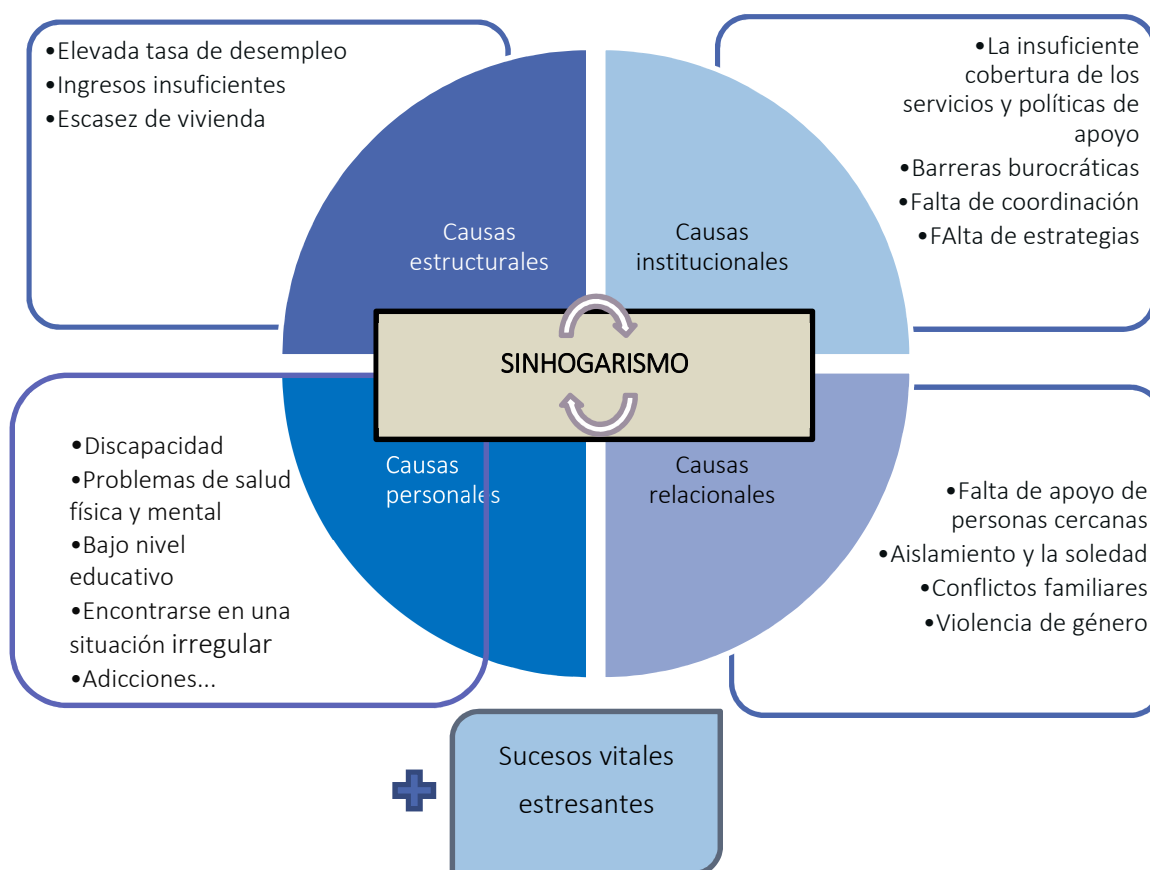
•Elevada tasa de desempleo
•Ingresos insuficientes
•Escasez de vivienda

•La insuficiente cobertura de los servicios y políticas de apoyo
•Barreras burocráticas
•Falta de coordinación
•FAlta de estrategias

Causas estructurales

Causas institucionales

SINHOGARISMO

Causas personales

Causas relacionales

•Discapacidad
•Problemas de salud física y mental
•Bajo nivel educativo
•Encontrarse en una situación irregular
•Adicciones...

•Falta de apoyo de personas cercanas
•Aislamiento y la soledad
•Conflictos familiares
•Violencia de género

Sucesos vitales estresantes